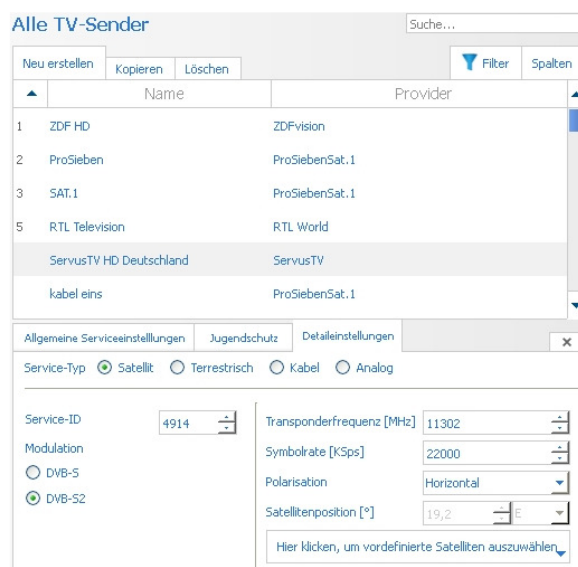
Alle TV-Sender

Suche...

Neu erstellen | Kopieren | Löschen

Filter | Spalten

| | Name | Provider |
|---|---|---|
| 1 | ZDF HD | ZDFvision |
| 2 | ProSieben | ProSiebenSat.1 |
| 3 | SAT.1 | ProSiebenSat.1 |
| 5 | RTL Television | RTL World |
| | ServusTV HD Deutschland | ServusTV |
| | kabel eins | ProSiebenSat.1 |

Allgemeine Serviceeinstellungen | Jugendschutz | Detaileinstellungen

×

Service-Typ ◉ Satellit ○ Terrestrisch ○ Kabel ○ Analog

Service-ID 4914

Modulation

○ DVB-S

◉ DVB-S2

Transponderfrequenz [MHz] 11302

Symbolrate [KSps] 22000

Polarisation Horizontal

Satellitenposition [°] 19,2 E

Hier klicken, um vordefinierte Satelliten auszuwählen